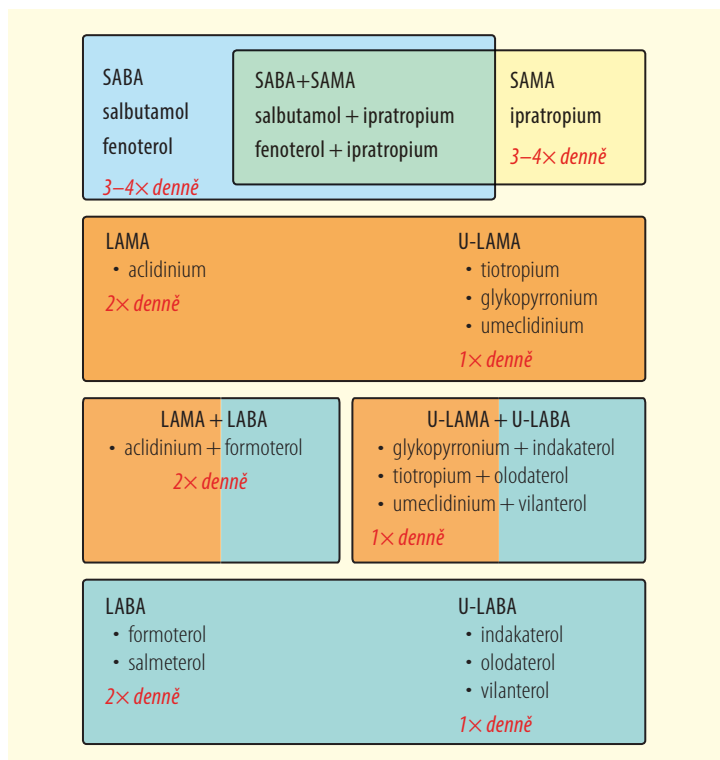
SABA
salbutamol
fenoterol
3–4× denně

SABA+SAMA
salbutamol + ipratropium
fenoterol + ipratropium

SAMA
ipratropium
3–4× denně

LAMA
• aclidinium
2× denně

U-LAMA
• tiotropium
• glykopyrronium
• umeclidinium
1× denně

LAMA + LABA
• aclidinium + formoterol
2× denně

U-LAMA + U-LABA
• glykopyrronium + indakaterol
• tiotropium + olodaterol
• umeclidinium + vilanterol
1× denně

LABA
• formoterol
• salmeterol
2× denně

U-LABA
• indakaterol
• olodaterol
• vilanterol
1× denně